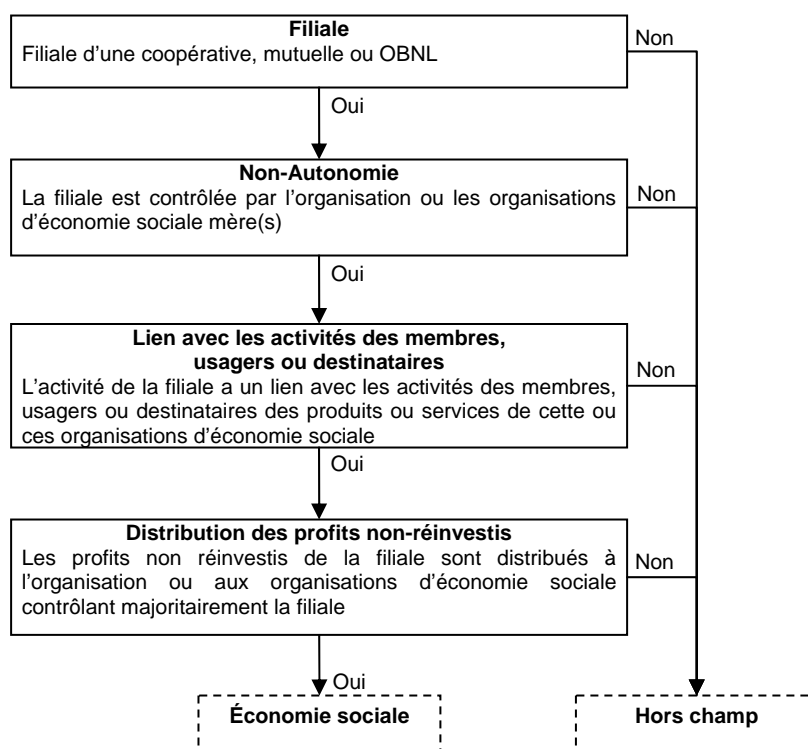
**Filiale**
Filiale d'une coopérative, mutuelle ou OBNL

Non

Oui

**Non-Autonomie**
La filiale est contrôlée par l'organisation ou les organisations d'économie sociale mère(s)

Non

Oui

**Lien avec les activités des membres, usagers ou destinataires**
L'activité de la filiale a un lien avec les activités des membres, usagers ou destinataires des produits ou services de cette ou ces organisations d'économie sociale

Non

Oui

**Distribution des profits non-réinvestis**
Les profits non réinvestis de la filiale sont distribués à l'organisation ou aux organisations d'économie sociale contrôlant majoritairement la filiale

Non

Oui

**Économie sociale**

**Hors champ**